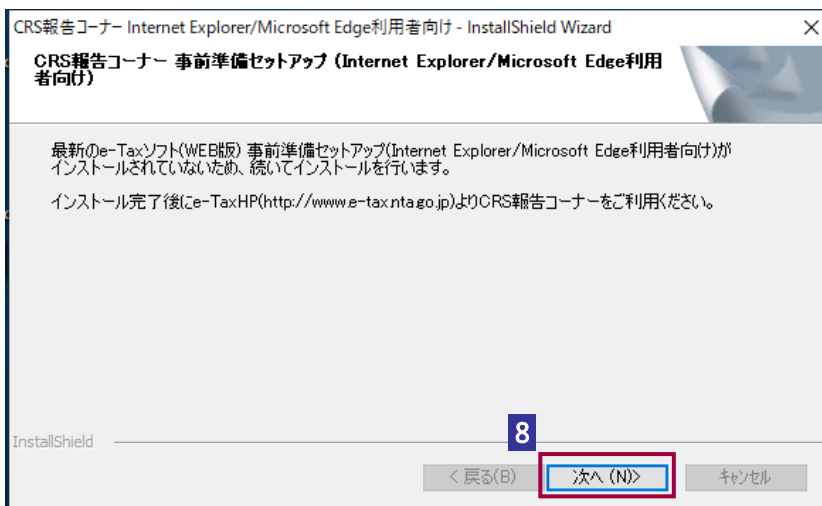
CRS報告コーナー Internet Explorer/Microsoft Edge利用者向け - InstallShield Wizard

×

CRS報告コーナー 事前準備セットアップ (Internet Explorer/Microsoft Edge利用者向け)

最新のe-Taxソフト(WEB版) 事前準備セットアップ(Internet Explorer/Microsoft Edge利用者向け)がインストールされていないため、続いてインストールを行います。

インストール完了後にe-TaxHP(http://www.e-tax.nta.go.jp)よりCRS報告コーナーをご利用ください。

InstallShield

8

< 戻る(B)

次へ (N)>

キャンセル